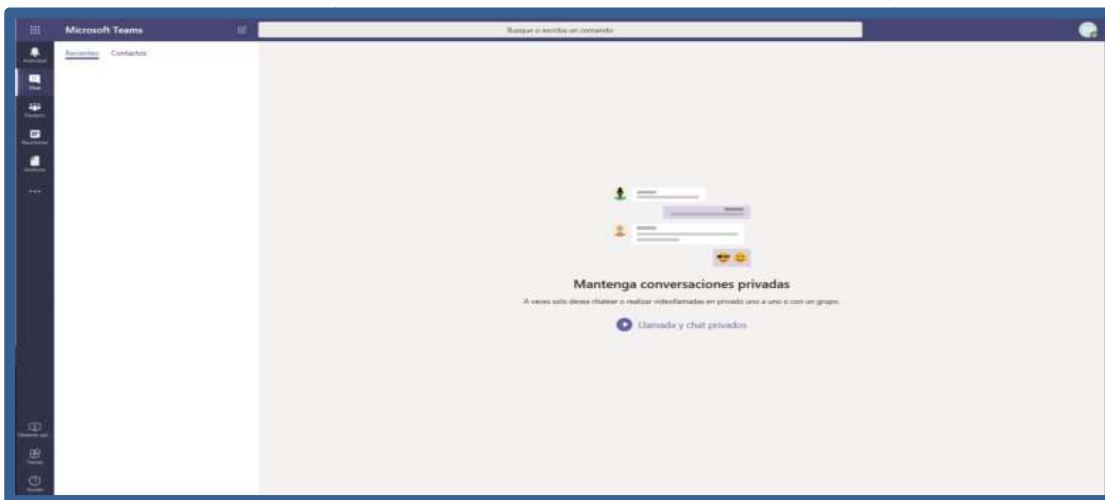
Microsoft Teams

Busque o escriba un comando

Actividad
Chat
Equipos
Reuniones
Archivos
...

Recientes Contactos

Mantenga conversaciones privadas

A veces solo desea chatear o realizar videollamadas en privado uno a uno o con un grupo.

Llamada y chat privados

Obtener app
Tienda
Ayuda